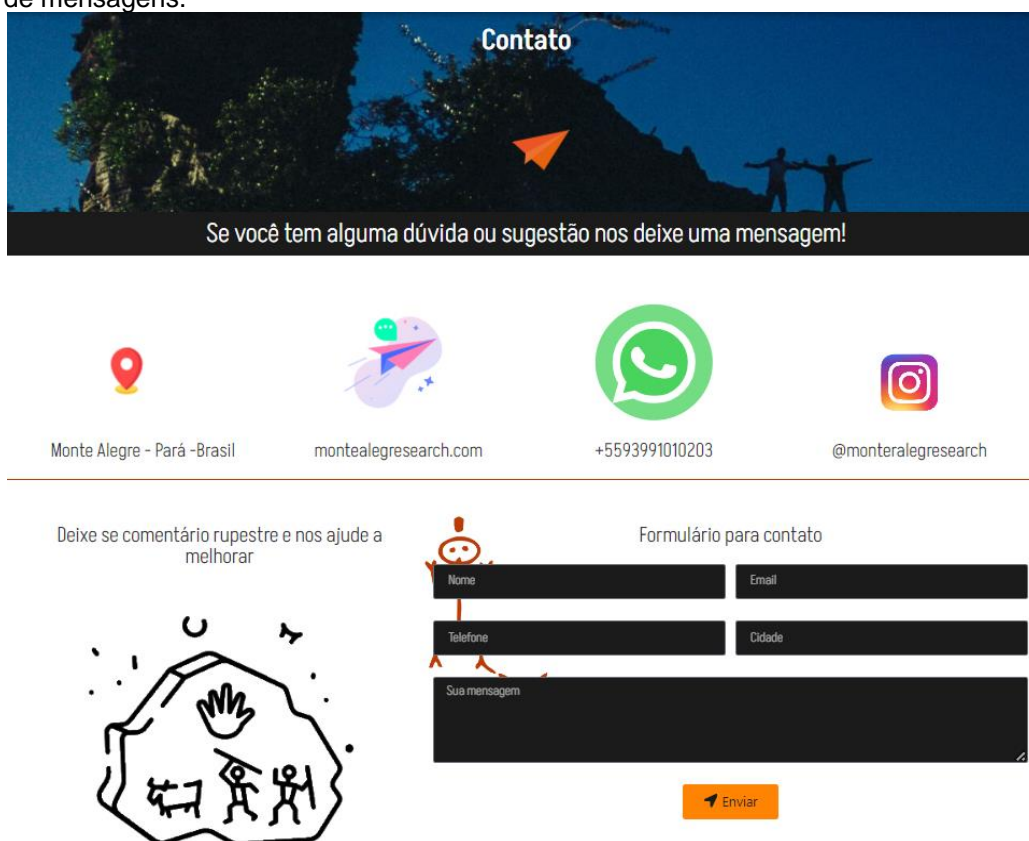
de mensagens.

Contato

Se você tem alguma dúvida ou sugestão nos deixe uma mensagem!

Monte Alegre - Pará -Brasil

montealegresearch.com

+5593991010203

@monteralegresearch

Deixe se comentário rupestre e nos ajude a melhorar

Formulário para contato

Nome

Email

Telefone

Cidade

Sua mensagem

Enviar